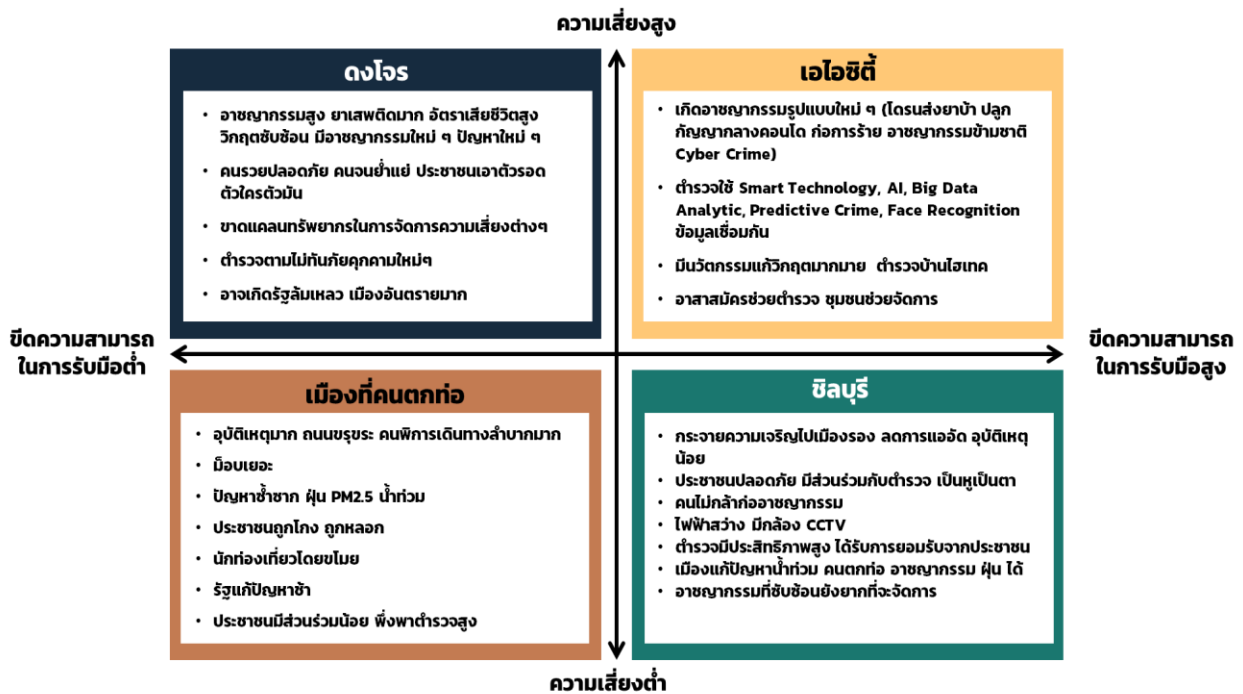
ความเสี่ยงสูง

ดงโจร

- อาชญากรรมสูง ยาเสพติดมาก อัตราเสียชีวิตสูง วิกฤตซับซ้อน มีอาชญากรรมใหม่ ๆ ปัญหาใหม่ ๆ
- คนรวยปลอดภัย คนจนย่ำแย่ ประชาชนเอาตัวรอด ตัวใครตัวมัน
- ขาดแคลนทรัพยากรในการจัดการความเสี่ยงต่างๆ
- ตำรวจตามไม่ทันภัยคุกคามใหม่ๆ
- อาจเกิดรัฐล้มเหลว เมืองอันตรายมาก

เอไอซิตี้

- เกิดอาชญากรรมรูปแบบใหม่ ๆ (โดรนส่งยาบ้า ปลูกกัญชากลางคอนโด ก่อการร้าย อาชญากรรมข้ามชาติ Cyber Crime)
- ตำรวจใช้ Smart Technology, AI, Big Data Analytic, Predictive Crime, Face Recognition ข้อมูลเชื่อมกัน
- มีนวัตกรรมแก้วิกฤตมากมาย ตำรวจบ้านไฮเทค
- อาสาสมัครช่วยตำรวจ ชุมชนช่วยจัดการ

ขีดความสามารถ ในการรับมือต่ำ

ขีดความสามารถ ในการรับมือสูง

เมืองที่คนตกท่อ

- อุบัติเหตุมาก ถนนขรุขระ คนพิการเดินทางลำบากมาก
- ม็อบเยอะ
- ปัญหาซ้ำซาก ฝุ่น PM2.5 น้ำท่วม
- ประชาชนถูกโกง ถูกหลอก
- นักท่องเที่ยวโดยขโมย
- รัฐแก้ปัญหาช้า
- ประชาชนมีส่วนร่วมน้อย พึ่งพาตำรวจสูง

ชิลบุรี

- กระจายความเจริญไปเมืองรอง ลดการแออัด อุบัติเหตุน้อย
- ประชาชนปลอดภัย มีส่วนร่วมกับตำรวจ เป็นหูเป็นตา
- คนไม่กล้าก่ออาชญากรรม
- ไฟฟ้าสว่าง มีกล้อง CCTV
- ตำรวจมีประสิทธิภาพสูง ได้รับการยอมรับจากประชาชน
- เมืองแก้ปัญหาน้ำท่วม คนตกท่อ อาชญากรรม ฝุ่น ได้
- อาชญากรรมที่ซับซ้อนยังยากที่จะจัดการ

ความเสี่ยงต่ำ